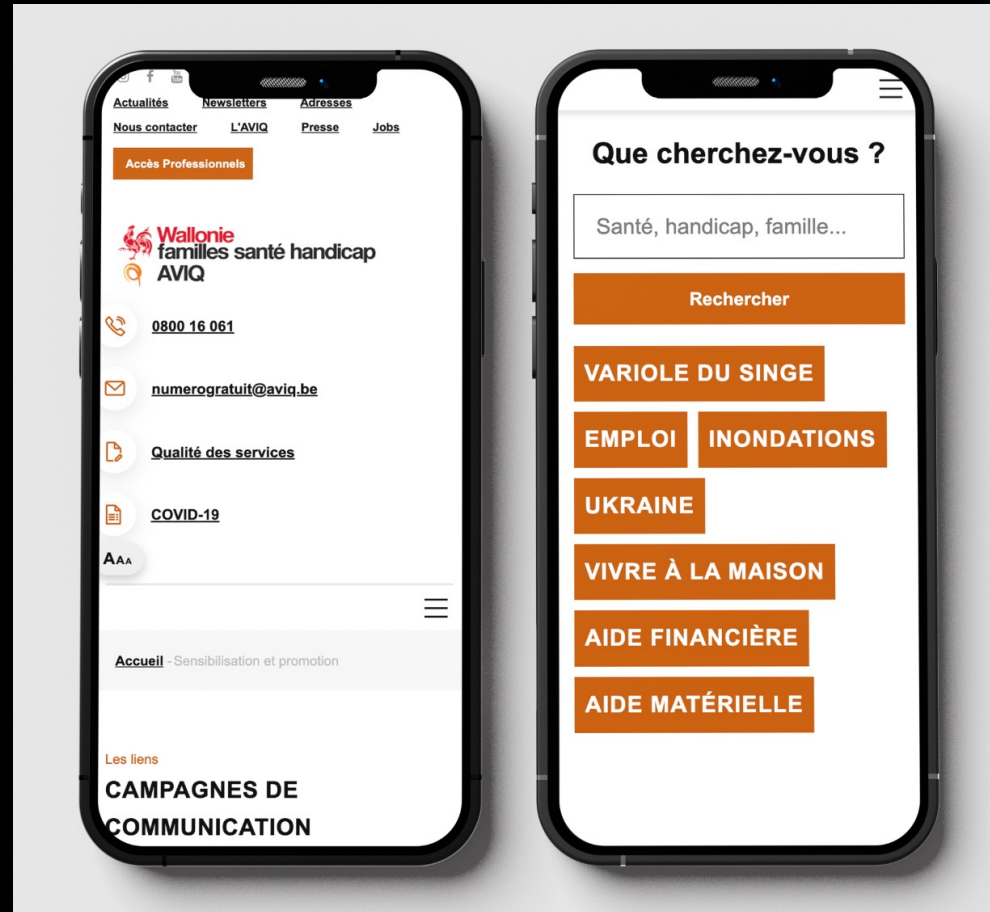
Actualités Newsletters Adresses
Nous contacter L'AVIQ Presse Jobs

Accès Professionnels

Wallonie
familles santé handicap
AVIQ

0800 16 061

numerogratuit@aviq.be

Qualité des services

COVID-19

AAA

Accueil - Sensibilisation et promotion

Les liens

CAMPAGNES DE COMMUNICATION

Que cherchez-vous ?

Santé, handicap, famille...

Rechercher

VARIOLE DU SINGE

EMPLOI

INONDATIONS

UKRAINE

VIVRE À LA MAISON

AIDE FINANCIÈRE

AIDE MATÉRIELLE